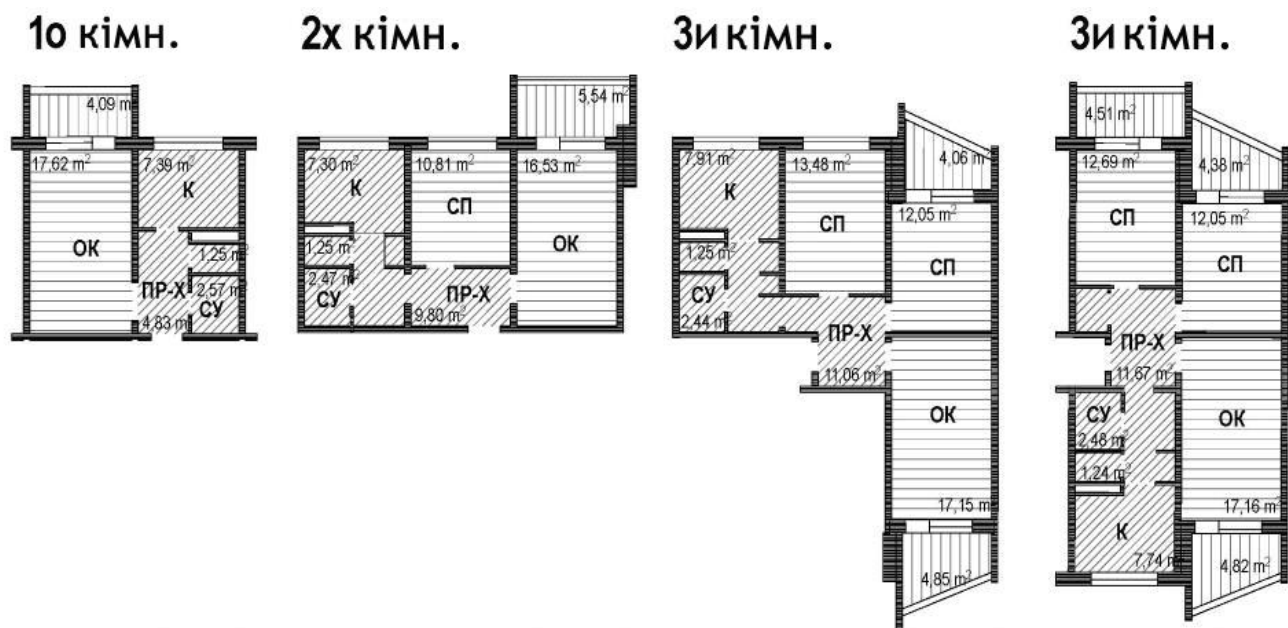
1о кімн.

4,09 m²
17,62 m²
7,39 m²
К
ОК
1,25 m²
ПР-Х
2,57 m²
СУ
4,83 m²

2х кімн.

5,54 m²
7,30 m²
10,81 m²
16,53 m²
К
СП
ОК
1,25 m²
2,47 m²
СУ
ПР-Х
9,80 m²

3и кімн.

7,91 m²
13,48 m²
4,06 m²
К
СП
12,05 m²
1,25 m²
СП
СУ
2,44 m²
ПР-Х
11,06 m²
ОК
17,15 m²
4,85 m²

3и кімн.

4,51 m²
12,69 m²
4,38 m²
СП
12,05 m²
СП
ПР-Х
11,67 m²
СУ
2,48 m²
ОК
1,24 m²
17,16 m²
К
7,74 m²
4,82 m²